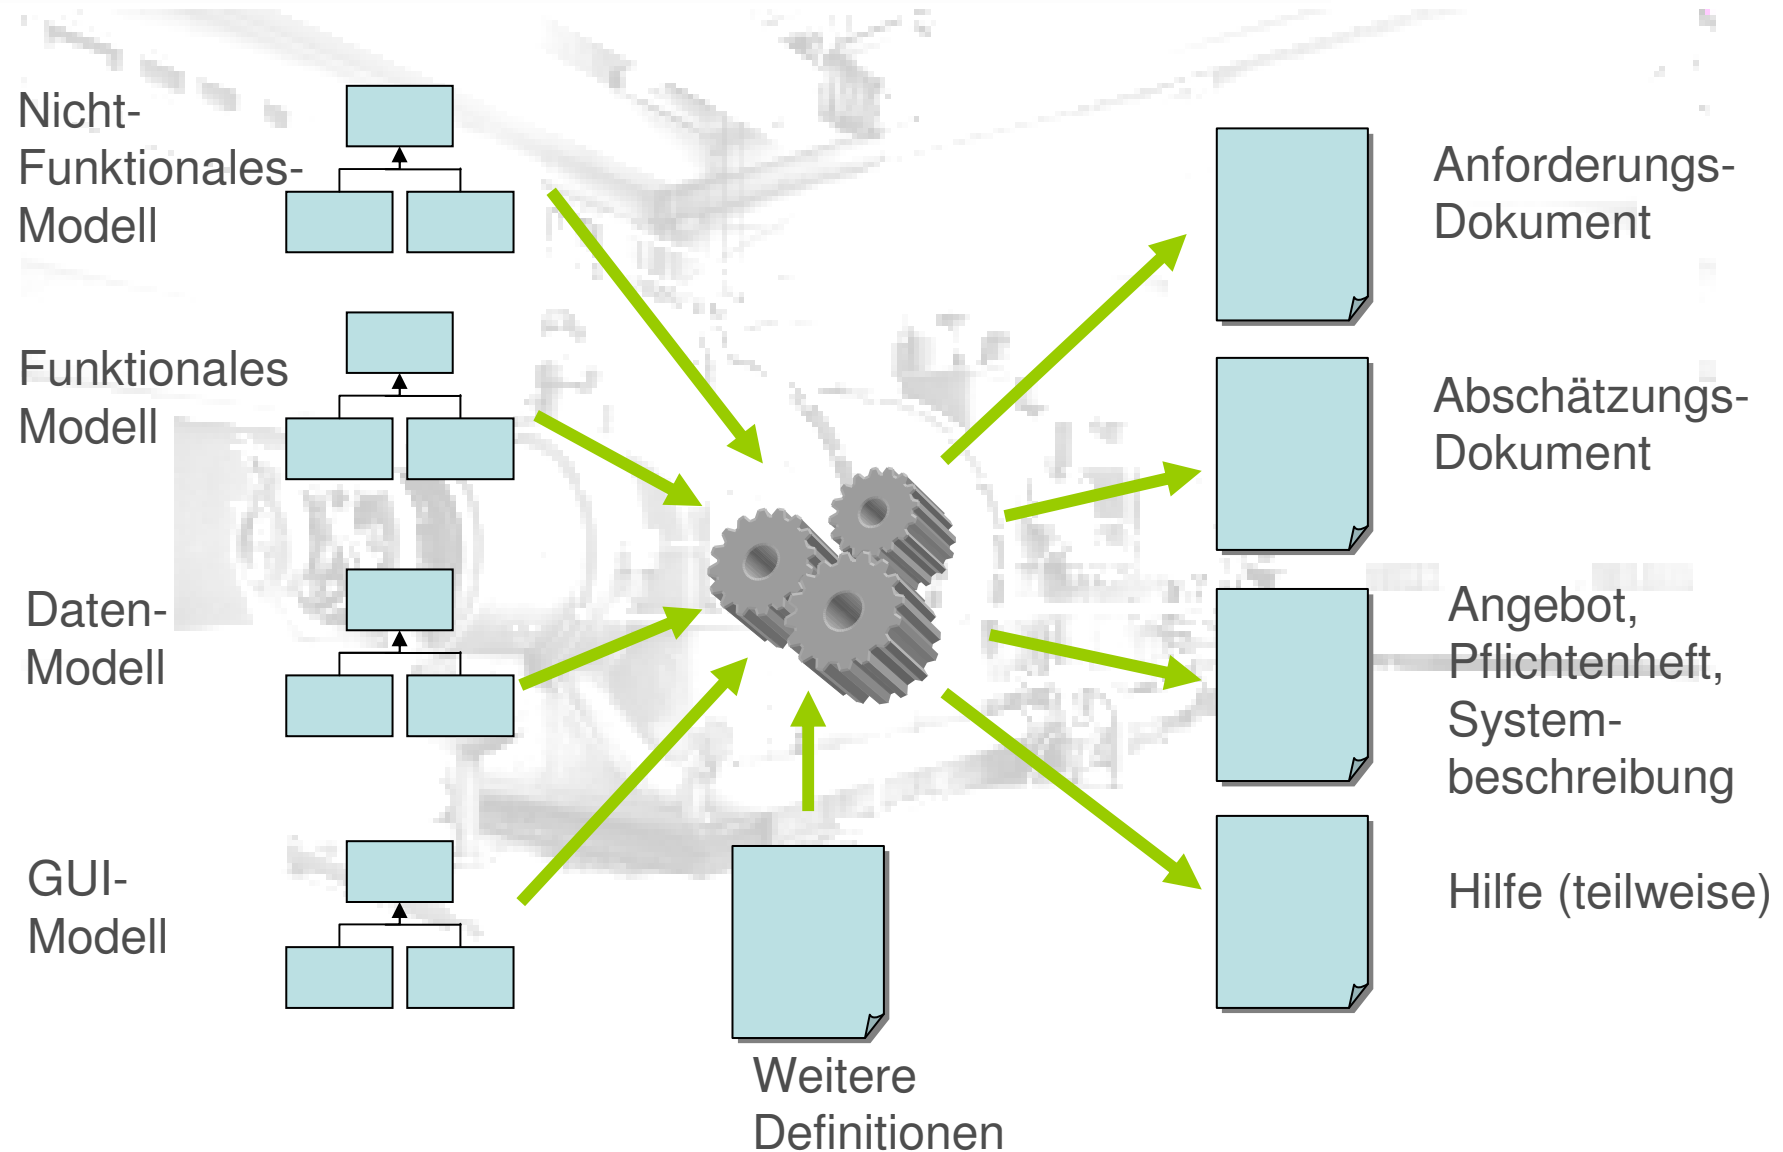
Nicht-Funktionales-Modell

Funktionales Modell

Daten-Modell

GUI-Modell

Weitere Definitionen

Anforderungs-Dokument

Abschätzungs-Dokument

Angebot, Pflichtenheft, System-beschreibung

Hilfe (teilweise)